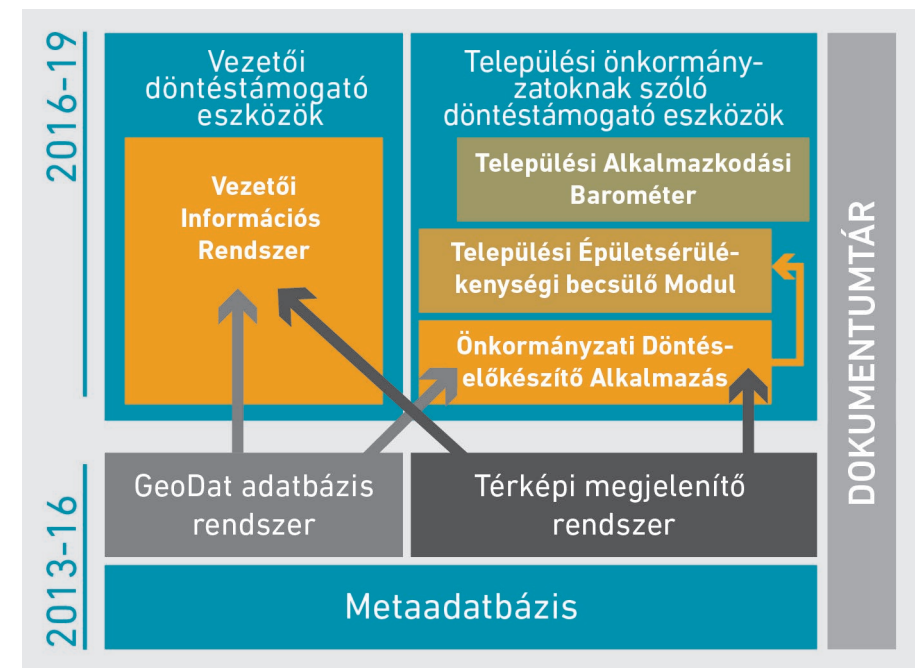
2016-19

Vezetői döntéstámogató eszközök

Vezetői Információs Rendszer

Települési önkormányzatoknak szóló döntéstámogató eszközök

Települési Alkalmazkodási Barométer

Települési Épületsérülékenységi becsülő Modul

Önkormányzati Döntéselőkészítő Alkalmazás

DOKUMENTUMTÁR

2013-16

GeoDat adatbázis rendszer

Térképi megjelenítő rendszer

Metaadatbázis